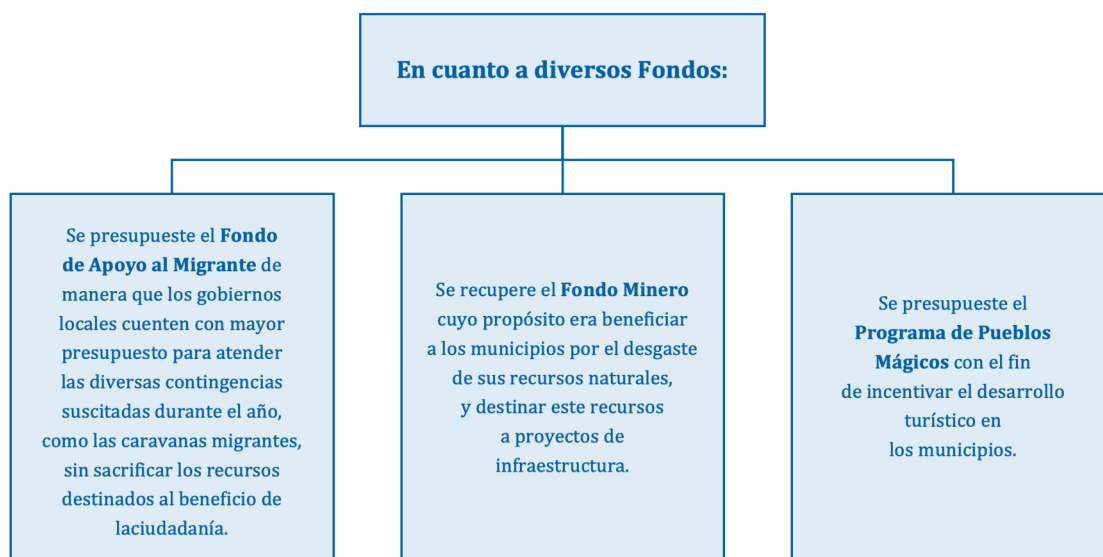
En cuanto a diversos Fondos:

Se presupueste el Fondo de Apoyo al Migrante de manera que los gobiernos locales cuenten con mayor presupuesto para atender las diversas contingencias suscitadas durante el año, como las caravanas migrantes, sin sacrificar los recursos destinados al beneficio de laciudadanía.

Se recupere el Fondo Minero cuyo propósito era beneficiar a los municipios por el desgaste de sus recursos naturales, y destinar este recursos a proyectos de infraestructura.

Se presupueste el Programa de Pueblos Mágicos con el fin de incentivar el desarrollo turístico en los municipios.